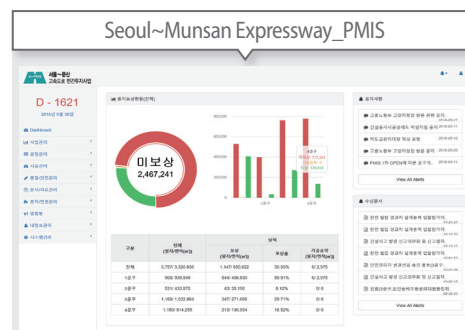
Seoul~Munsan Expressway_PMIS

서울~문산 고속도로 민간투자사업

D - 1621

2016년 5월 30일

Dashboard

사업관리

공정관리

사업관리

통합/현황관리

문서/자료관리

품질/안전관리

공정현황

내 업무관리

시스템관리

용지보상현황(전체)

미보상
2,467,241

공지사항

고속도로 고양지점 방문 관련 공지 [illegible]

긴설공사지원설계도 작성지침 공지 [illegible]

하도급관리체계 작성 금지 2016-03-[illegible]

고속도로 고양지점 방문 관련 공지 2016-03-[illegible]

PMIS 1차 OPEN에 따른 공지사 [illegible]

View All Alerts

수신문서

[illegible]

View All Alerts

| 구분 | 전체 (필지/면적(m²)) | 보상 (필지/면적(m²)) | 보상률 | 미보상 (필지/면적(m²)) |
|---|---|---|---|---|
| 전체 | 3,757/ 3,320,808 | 1,431/ 550,602 | 50.55% | 0/ 2,570 |
| 1공구 | 908/ 309,849 | 946/ 406,830 | 58.91% | 0/ 2,570 |
| 2공구 | 331/ 433,670 | 43/ 35,100 | 8.10% | 0/ 0 |
| 3공구 | 1,169/ 1,032,864 | 347/ 271,668 | 25.71% | 0/ 0 |
| 4공구 | 1,180/ 914,285 | 213/ 136,934 | 16.92% | 0/ 0 |